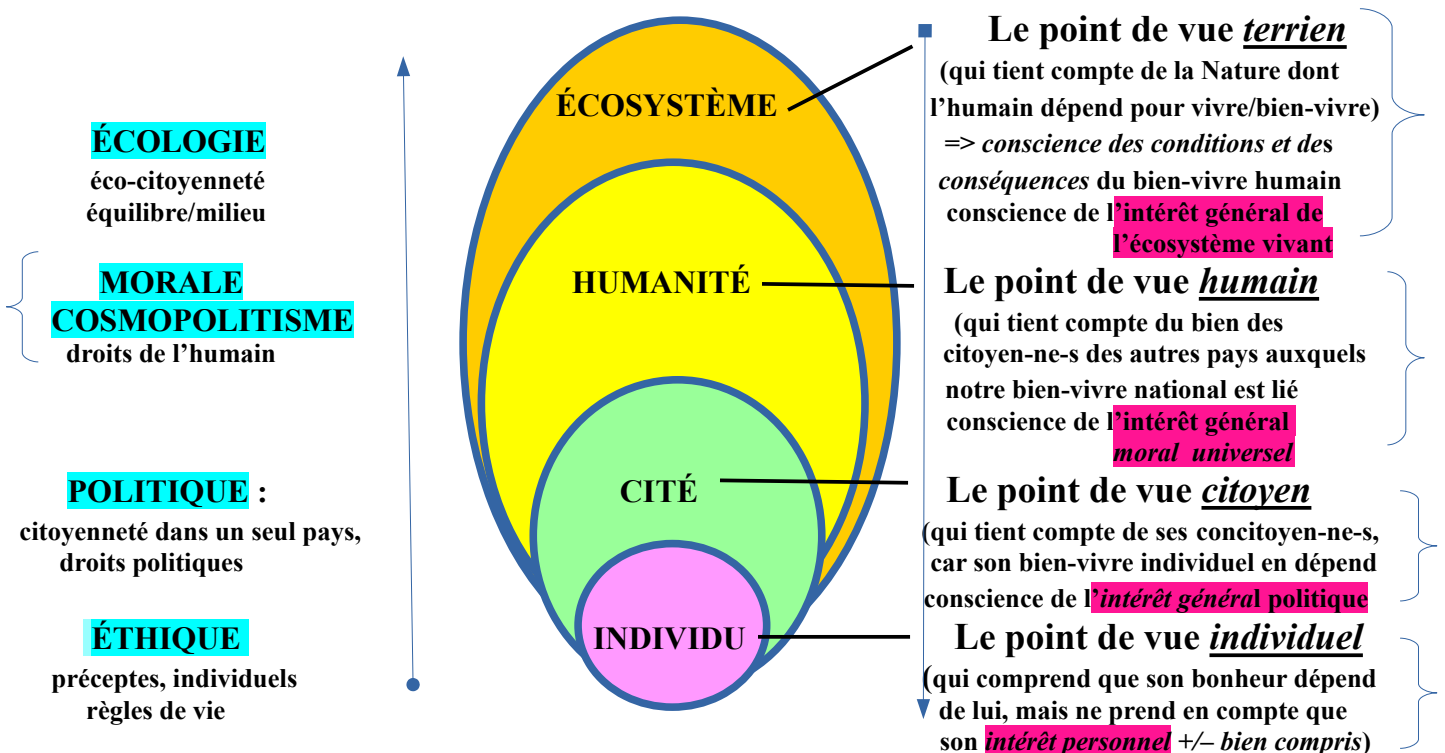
ÉCOLOGIE
éco-citoyenneté
équilibre/milieu

MORALE
COSMOPOLITISME
droits de l'humain

POLITIQUE :
citoyenneté dans un seul pays,
droits politiques

ÉTHIQUE
préceptes, individuels
règles de vie

ÉCOSYSTÈME

HUMANITÉ

CITÉ

INDIVIDU

Le point de vue *terrien*
(qui tient compte de la Nature dont l'humain dépend pour vivre/bien-vivre)
=> *conscience des conditions et de*s *conséquences* du bien-vivre humain conscience de l'intérêt général de l'écosystème vivant

Le point de vue *humain*
(qui tient compte du bien des citoyen-ne-s des autres pays auxquels notre bien-vivre national est lié conscience de l'intérêt général *moral universel*

Le point de vue *citoyen*
(qui tient compte de ses concitoyen-ne-s, car son bien-vivre individuel en dépend conscience de l'*intérêt généra*l politique

Le point de vue *individuel*
(qui comprend que son bonheur dépend de lui, mais ne prend en compte que son *intérêt personnel +/– bien compris*)